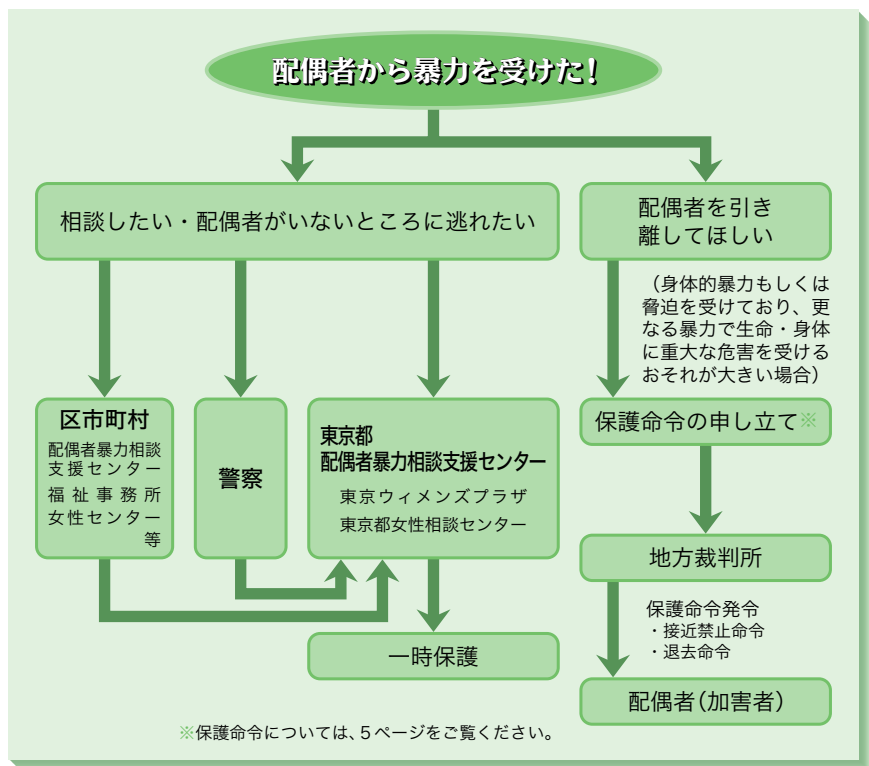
配偶者から暴力を受けた!

相談したい・配偶者がいないところに逃れたい

配偶者を引き離してほしい

(身体的暴力もしくは脅迫を受けており、更なる暴力で生命・身体に重大な危害を受けるおそれが大きい場合)

区市町村
配偶者暴力相談支援センター
福祉事務所
女性センター
等

警察

東京都
配偶者暴力相談支援センター
東京ウィメンズプラザ
東京都女性相談センター

保護命令の申し立て※

地方裁判所

保護命令発令
・接近禁止命令
・退去命令

一時保護

配偶者(加害者)

※保護命令については、5ページをご覧ください。